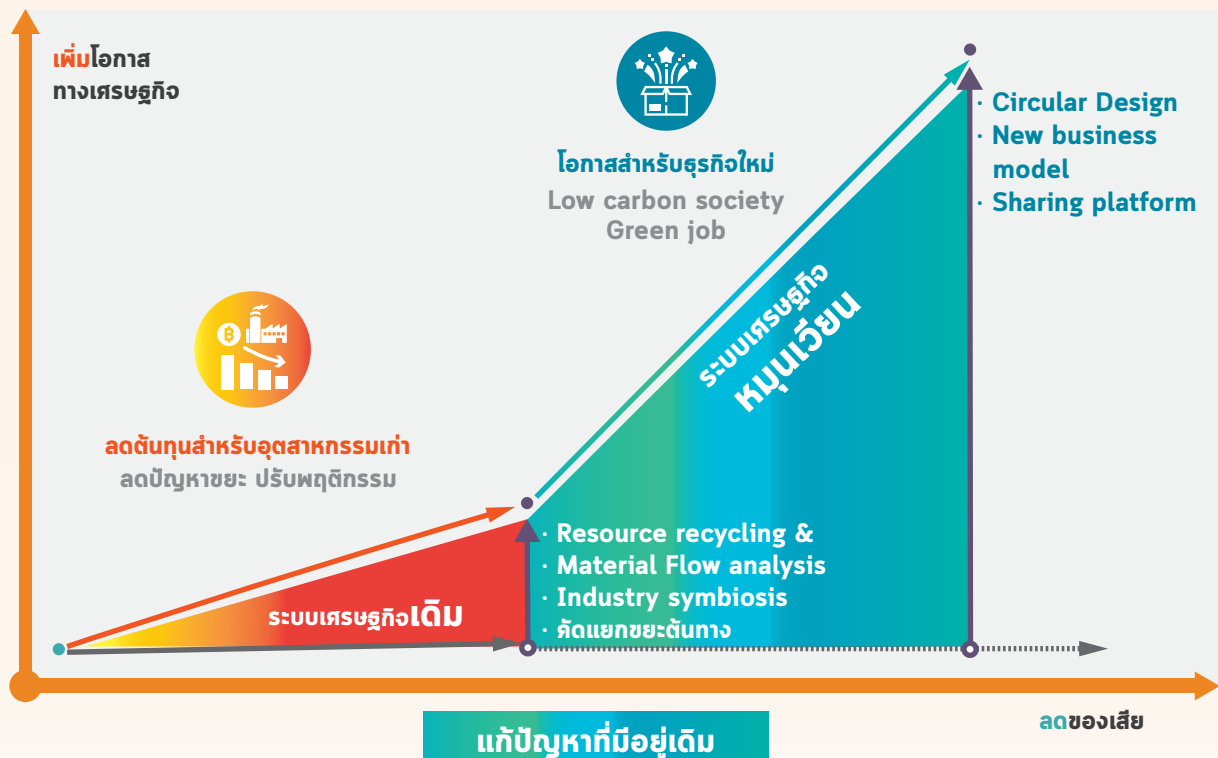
เพิ่มโอกาส
ทางเศรษฐกิจ

โอกาสสำหรับธุรกิจใหม่
Low carbon society
Green job

· Circular Design
· New business model
· Sharing platform

ลดต้นทุนสำหรับอุตสาหกรรมเก่า
ลดปัญหาขยะ ปรับพฤติกรรม

ระบบเศรษฐกิจ
หมุนเวียน

ระบบเศรษฐกิจเดิม

· Resource recycling &
· Material Flow analysis
· Industry symbiosis
· คัดแยกขยะต้นทาง

ลดของเสีย

แก้ปัญหาที่มีอยู่เดิม